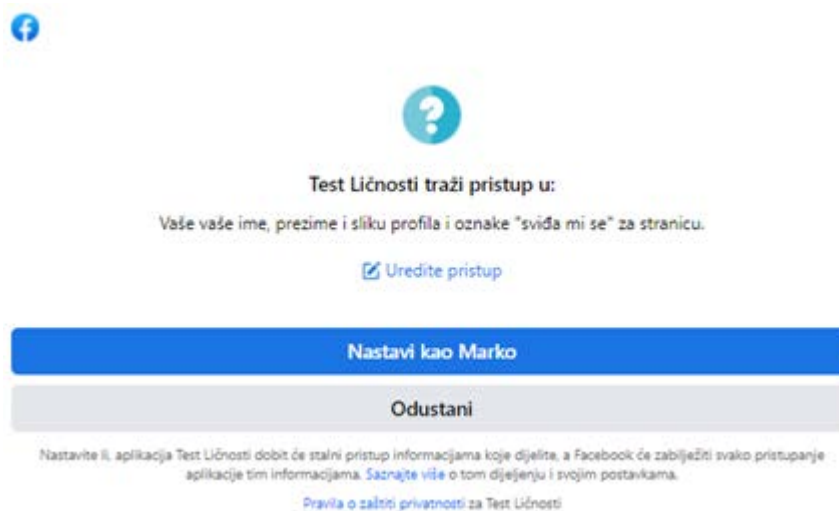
Test Ličnosti traži pristup u:

Vaše vaše ime, prezime i sliku profila i oznake "sviđa mi se" za stranicu.

Uredite pristup

Nastavi kao Marko

Odustani

Nastavite li, aplikacija Test Ličnosti dobit će stalni pristup informacijama koje dijelite, a Facebook će zabilježiti svako pristupanje aplikacije tim informacijama. Saznajte više o tom dijeljenju i svojim postavkama.

Pravila o zaštiti privatnosti za Test Ličnosti